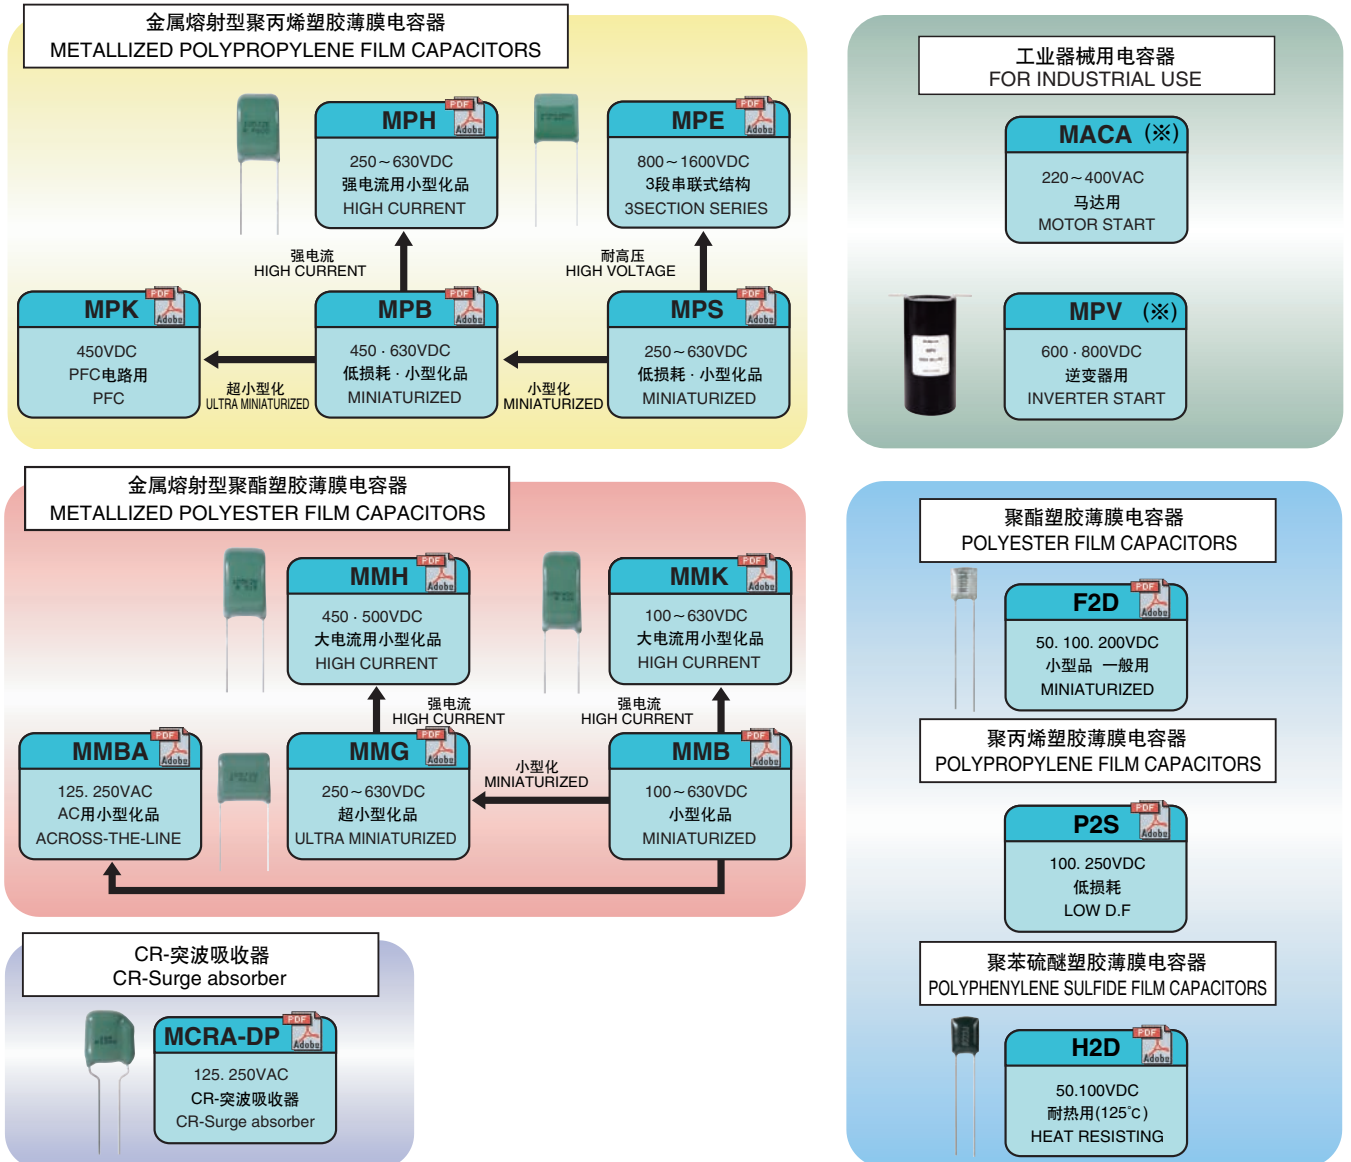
金属熔射型聚丙烯塑胶薄膜电容器
METALLIZED POLYPROPYLENE FILM CAPACITORS

MPH
250～630VDC
强电流用小型化品
HIGH CURRENT

MPE
800～1600VDC
3段串联式结构
3SECTION SERIES

强电流
HIGH CURRENT

耐高压
HIGH VOLTAGE

MPK
450VDC
PFC电路用
PFC

超小型化
ULTRA MINIATURIZED

MPB
450 · 630VDC
低损耗 · 小型化品
MINIATURIZED

小型化
MINIATURIZED

MPS
250～630VDC
低损耗 · 小型化品
MINIATURIZED

工业器械用电容器
FOR INDUSTRIAL USE

MACA (※)
220～400VAC
马达用
MOTOR START

MPV (※)
600 · 800VDC
逆变器用
INVERTER START

金属熔射型聚酯塑胶薄膜电容器
METALLIZED POLYESTER FILM CAPACITORS

MMH
450 · 500VDC
大电流用小型化品
HIGH CURRENT

MMK
100～630VDC
大电流用小型化品
HIGH CURRENT

强电流
HIGH CURRENT

强电流
HIGH CURRENT

MMBA
125. 250VAC
AC用小型化品
ACROSS-THE-LINE

MMG
250～630VDC
超小型化品
ULTRA MINIATURIZED

小型化
MINIATURIZED

MMB
100～630VDC
小型化品
MINIATURIZED

聚酯塑胶薄膜电容器
POLYESTER FILM CAPACITORS

F2D
50. 100. 200VDC
小型品 一般用
MINIATURIZED

聚丙烯塑胶薄膜电容器
POLYPROPYLENE FILM CAPACITORS

P2S
100. 250VDC
低损耗
LOW D.F

聚苯硫醚塑胶薄膜电容器
POLYPHENYLENE SULFIDE FILM CAPACITORS

H2D
50.100VDC
耐热用(125°c)
HEAT RESISTING

CR-突波吸收器
CR-Surge absorber

MCRA-DP
125. 250VAC
CR-突波吸收器
CR-Surge absorber